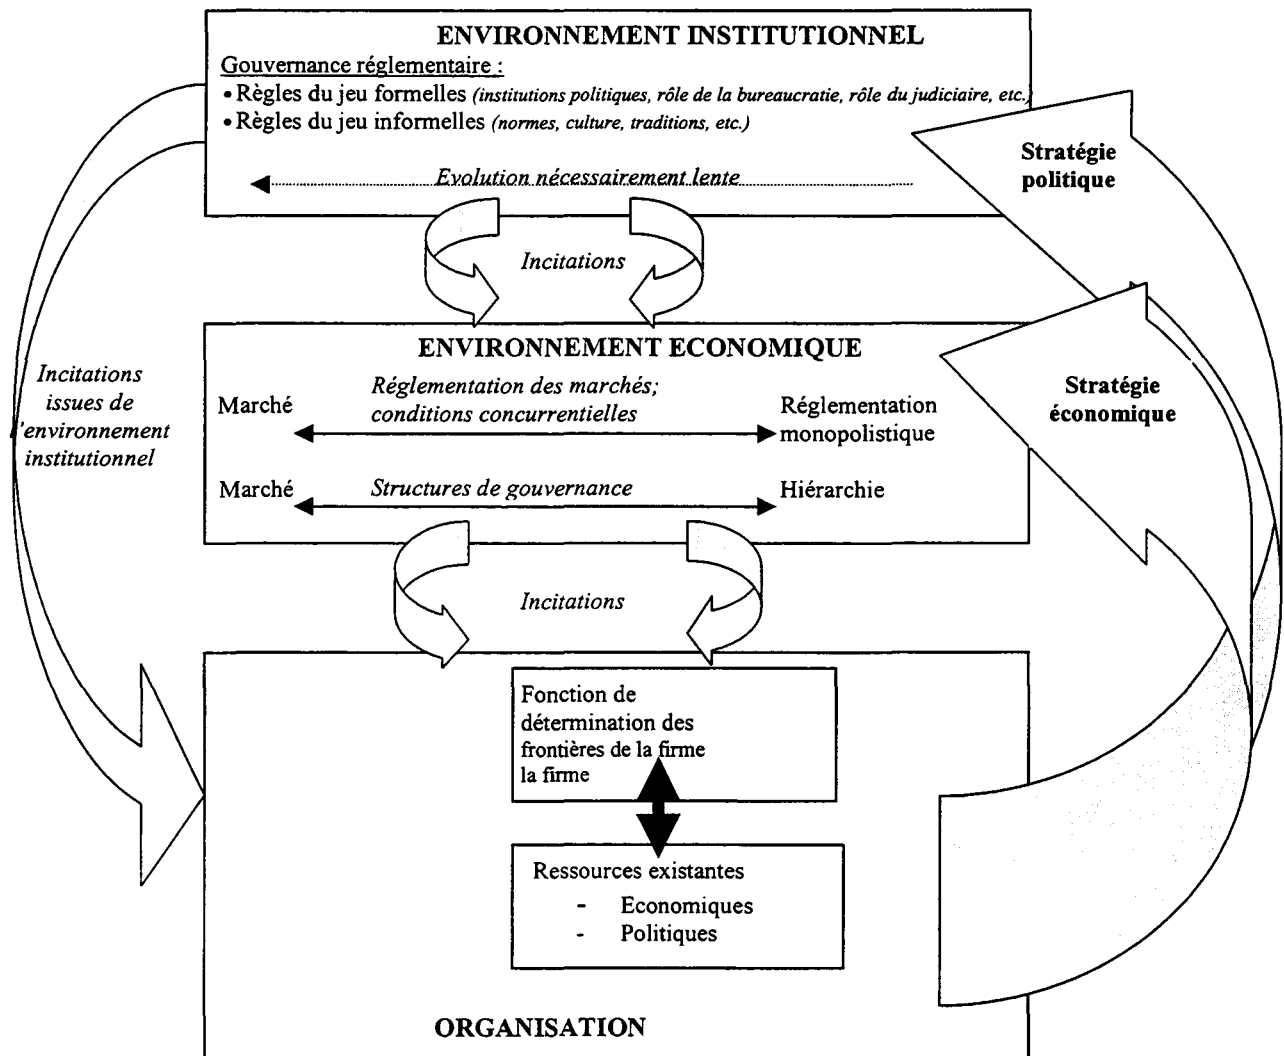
ENVIRONNEMENT INSTITUTIONNEL

Gouvernance réglementaire :

• Règles du jeu formelles (institutions politiques, rôle de la bureaucratie, rôle du judiciaire, etc.)

• Règles du jeu informelles (normes, culture, traditions, etc.)

Evolution nécessairement lente

Stratégie politique

Incitations

ENVIRONNEMENT ECONOMIQUE

Incitations issues de l'environnement institutionnel

Marché

Réglementation des marchés; conditions concurrentielles

Réglementation monopolistique

Stratégie économique

Marché

Structures de gouvernance

Hiérarchie

Incitations

Fonction de détermination des frontières de la firme la firme

Ressources existantes
- Economiques
- Politiques

ORGANISATION